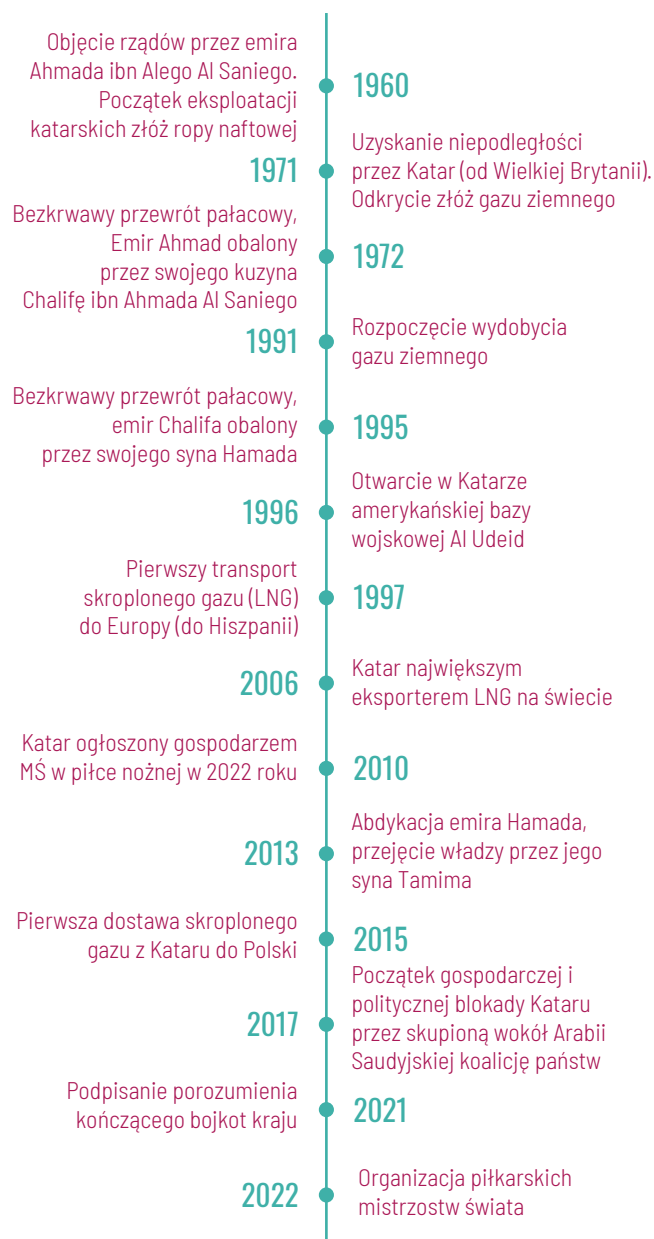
Objęcie rządów przez emira Ahmada ibn Alego Al Saniego. Początek eksploatacji katarskich złóż ropy naftowej

1960

1971

Uzyskanie niepodległości przez Katar (od Wielkiej Brytanii). Odkrycie złóż gazu ziemnego

Bezkrwawy przewrót pałacowy, Emir Ahmad obalony przez swojego kuzyna Chalifę ibn Ahmada Al Saniego

1972

1991

Rozpoczęcie wydobycia gazu ziemnego

Bezkrwawy przewrót pałacowy, emir Chalifa obalony przez swojego syna Hamada

1995

1996

Otwarcie w Katarze amerykańskiej bazy wojskowej Al Udeid

Pierwszy transport skroplonego gazu (LNG) do Europy (do Hiszpanii)

1997

2006

Katar największym eksporterem LNG na świecie

Katar ogłoszony gospodarzem MŚ w piłce nożnej w 2022 roku

2010

2013

Abdykacja emira Hamada, przejęcie władzy przez jego syna Tamima

Pierwsza dostawa skroplonego gazu z Kataru do Polski

2015

2017

Początek gospodarczej i politycznej blokady Kataru przez skupioną wokół Arabii Saudyjskiej koalicję państw

Podpisanie porozumienia kończącego bojkot kraju

2021

2022

Organizacja piłkarskich mistrzostw świata